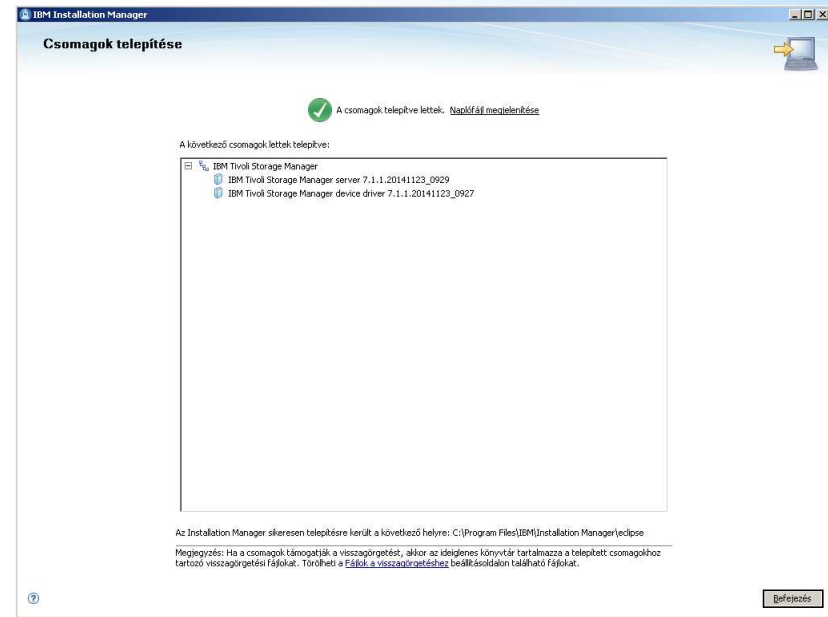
IBM Installation Manager

Csomagok telepítése

A csomagok telepítve lettek. Naplófájl megjelenítése

A következő csomagok lettek telepítve:

IBM Tivoli Storage Manager
IBM Tivoli Storage Manager server 7.1.1.20141123_0929
IBM Tivoli Storage Manager device driver 7.1.1.20141123_0927

Az Installation Manager sikeresen telepítésre került a következő helyre: C:\Program Files\IBM\Installation Manager\eclipse

Megjegyzés: Ha a csomagok támogatják a visszagörgetést, akkor az ideiglenes könyvtár tartalmazza a telepített csomagokhoz tartozó visszagörgetési fájlokat. Törölheti a Fájlok a visszagörgetéshez beállításoldalon található fájlokat.

Befejezés